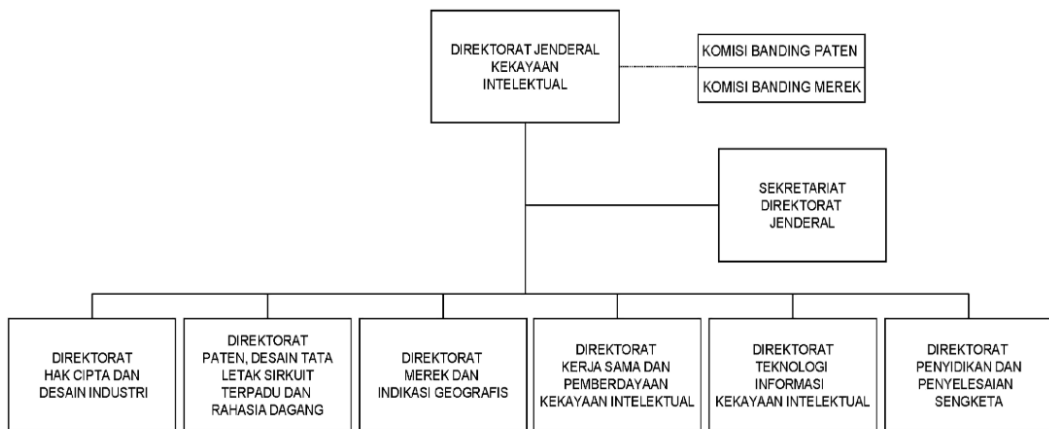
DIREKTORAT JENDERAL KEKAYAAN INTELEKTUAL

KOMISI BANDING PATEN

KOMISI BANDING MEREK

SEKRETARIAT DIREKTORAT JENDERAL

DIREKTORAT HAK CIPTA DAN DESAIN INDUSTRI

DIREKTORAT PATEN, DESAIN TATA LETAK SIRKUIT TERPADU DAN RAHASIA DAGANG

DIREKTORAT MEREK DAN INDIKASI GEOGRAFIS

DIREKTORAT KERJA SAMA DAN PEMBERDAYAAN KEKAYAAN INTELEKTUAL

DIREKTORAT TEKNOLOGI INFORMASI KEKAYAAN INTELEKTUAL

DIREKTORAT PENYIDIKAN DAN PENYELESAIAN SENGKETA